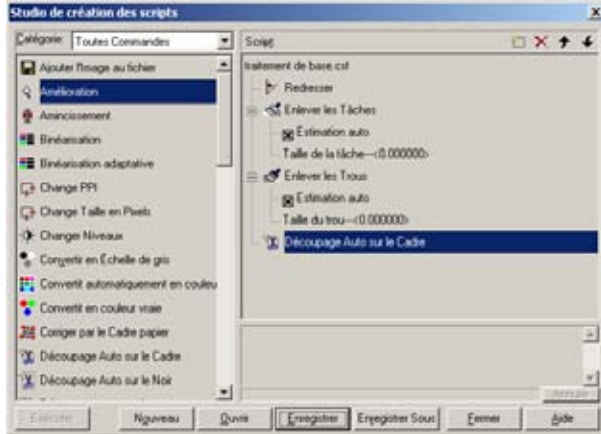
Studio de création des scripts

Catégorie: Toutes Commandes

Ajouter l'image au fichier
Amélioration
Amincissement
Binéarisation
Binéarisation adaptative
Change PPI
Change Taille en Pixels
Changer Niveaux
Convertir en Échelle de gris
Convertir automatiquement en couleu
Convertir en couleur vraie
Corriger par le Cadre papier
Découpage Auto sur le Cadre
Découpage Auto sur le Noir

Script

traitement de base.csf
Redresser
Enlever les Tâches
Estimation auto
Taille de la tâche--(0.000000)
Enlever les Trous
Estimaton auto
Taille du trou--(0.000000)
Découpage Auto sur le Cadre

Annuler

Exécuter
Nouveau
Ouvrir
Enregistrer
Enregistrer Sous
Fermer
Aide